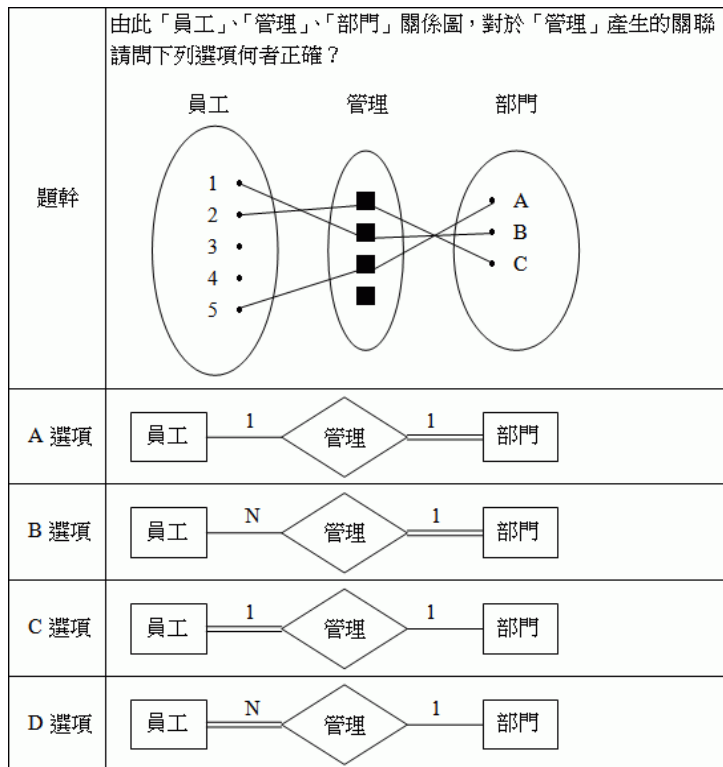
| | |
|---|---|
| 題幹 | 由此「員工」、「管理」、「部門」關係圖，對於「管理」產生的關聯請問下列選項何者正確？<br>員工 管理 部門<br>1 2 3 4 5<br>A B C |
| A 選項 | 員工 1 管理 1 部門 |
| B 選項 | 員工 N 管理 1 部門 |
| C 選項 | 員工 1 管理 1 部門 |
| D 選項 | 員工 N 管理 1 部門 |